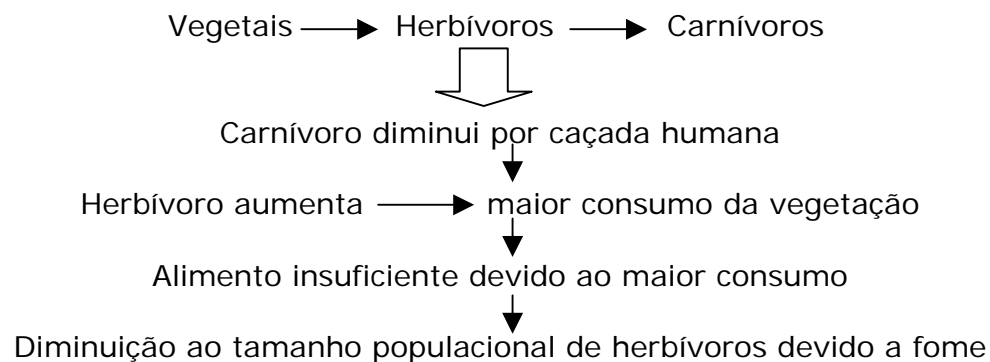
Vegetais → Herbívoros → Carnívoros

Carnívoro diminui por caçada humana

Herbívoro aumenta → maior consumo da vegetação

Alimento insuficiente devido ao maior consumo

Diminuição ao tamanho populacional de herbívoros devido a fome